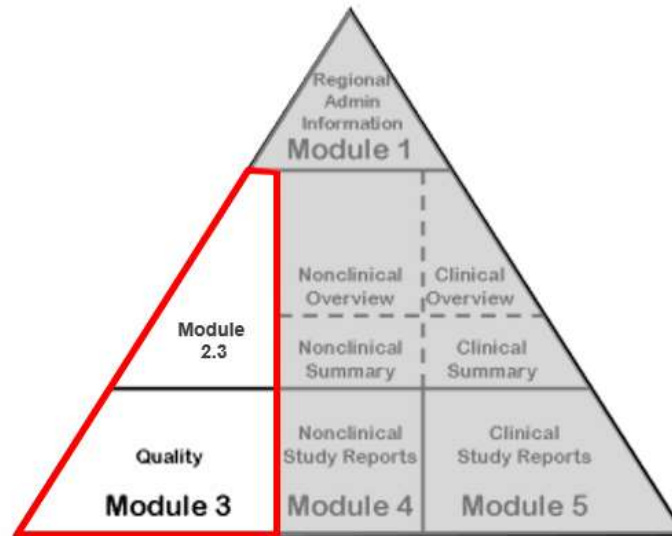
Regional Admin Information
Module 1

Module 2.3

Nonclinical Overview

Clinical Overview

Nonclinical Summary

Clinical Summary

Quality
Module 3

Nonclinical Study Reports
Module 4

Clinical Study Reports
Module 5